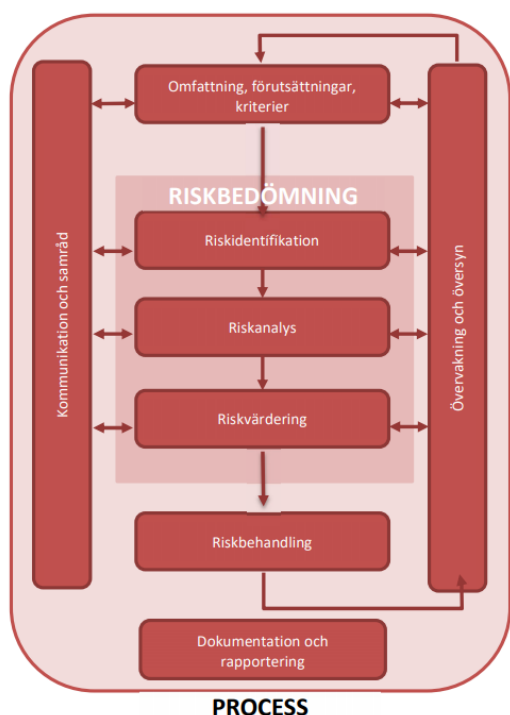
Kommunikation och samråd

Omfattning, förutsättningar, kriterier

RISKBEDÖMNING

Riskidentifikation

Riskanalys

Riskvärdering

Riskbehandling

Övervakning och översyn

Dokumentation och rapportering

PROCESS